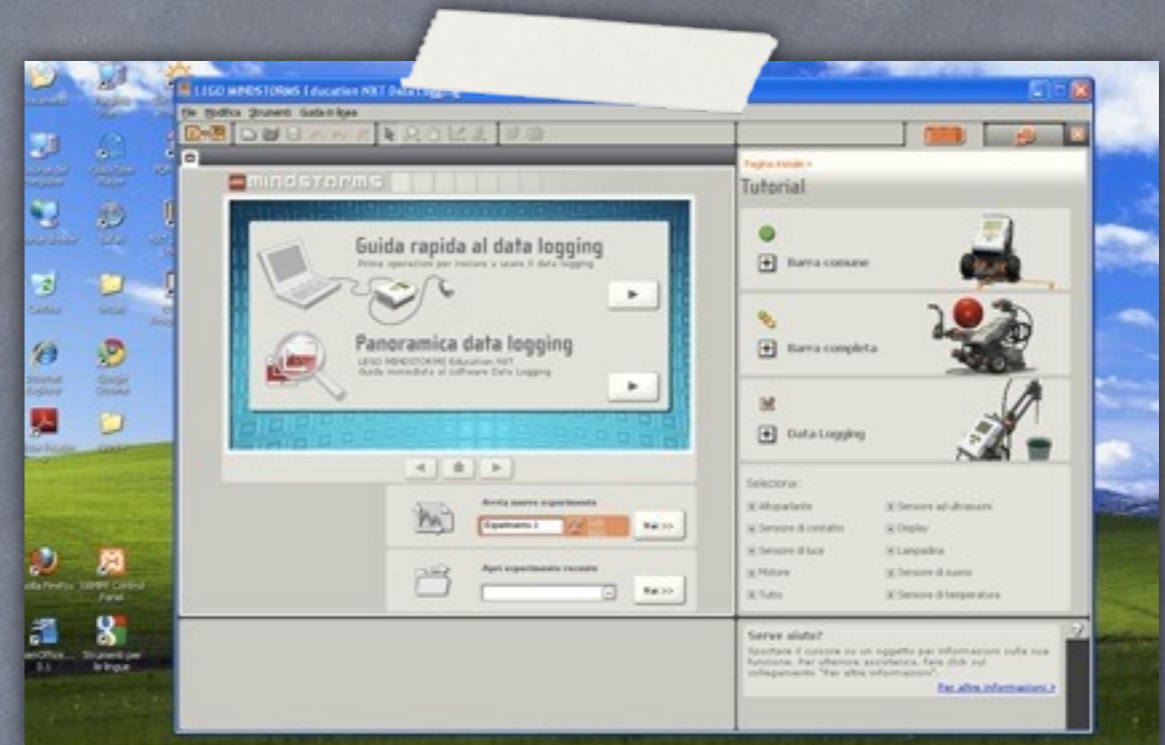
LEGO MINDSTORMS Education NXT Data Logging

File Modifica Strumenti Guida in linea

MINDSTORMS

Guida rapida al data logging
Primi operazioni per iniziare a usare il data logging

Panoramica data logging
LEGO MINDSTORMS Education NXT
Guida immediata al software Data Logging

Avvia nuovo esperimento
Esperimento 1
Vai >>

Apri esperimento recente
Vai >>

Pagina iniziale >
Tutorial

Barra comune

Barra completa

Data Logging

Seleziona:
Altoparlante
Sensore ad ultrasuoni
Sensore di contatto
Display
Sensore di luce
Lampadina
Motore
Sensore di suono
Tutto
Sensore di temperatura

Serve aiuto?
Spostare il cursore su un oggetto per informazioni sulla sua funzione. Per ulteriore assistenza, fare click sul collegamento "Per altre informazioni".
Per altre informazioni >

Google Chrome
Firefox
Strumenti per le lingue